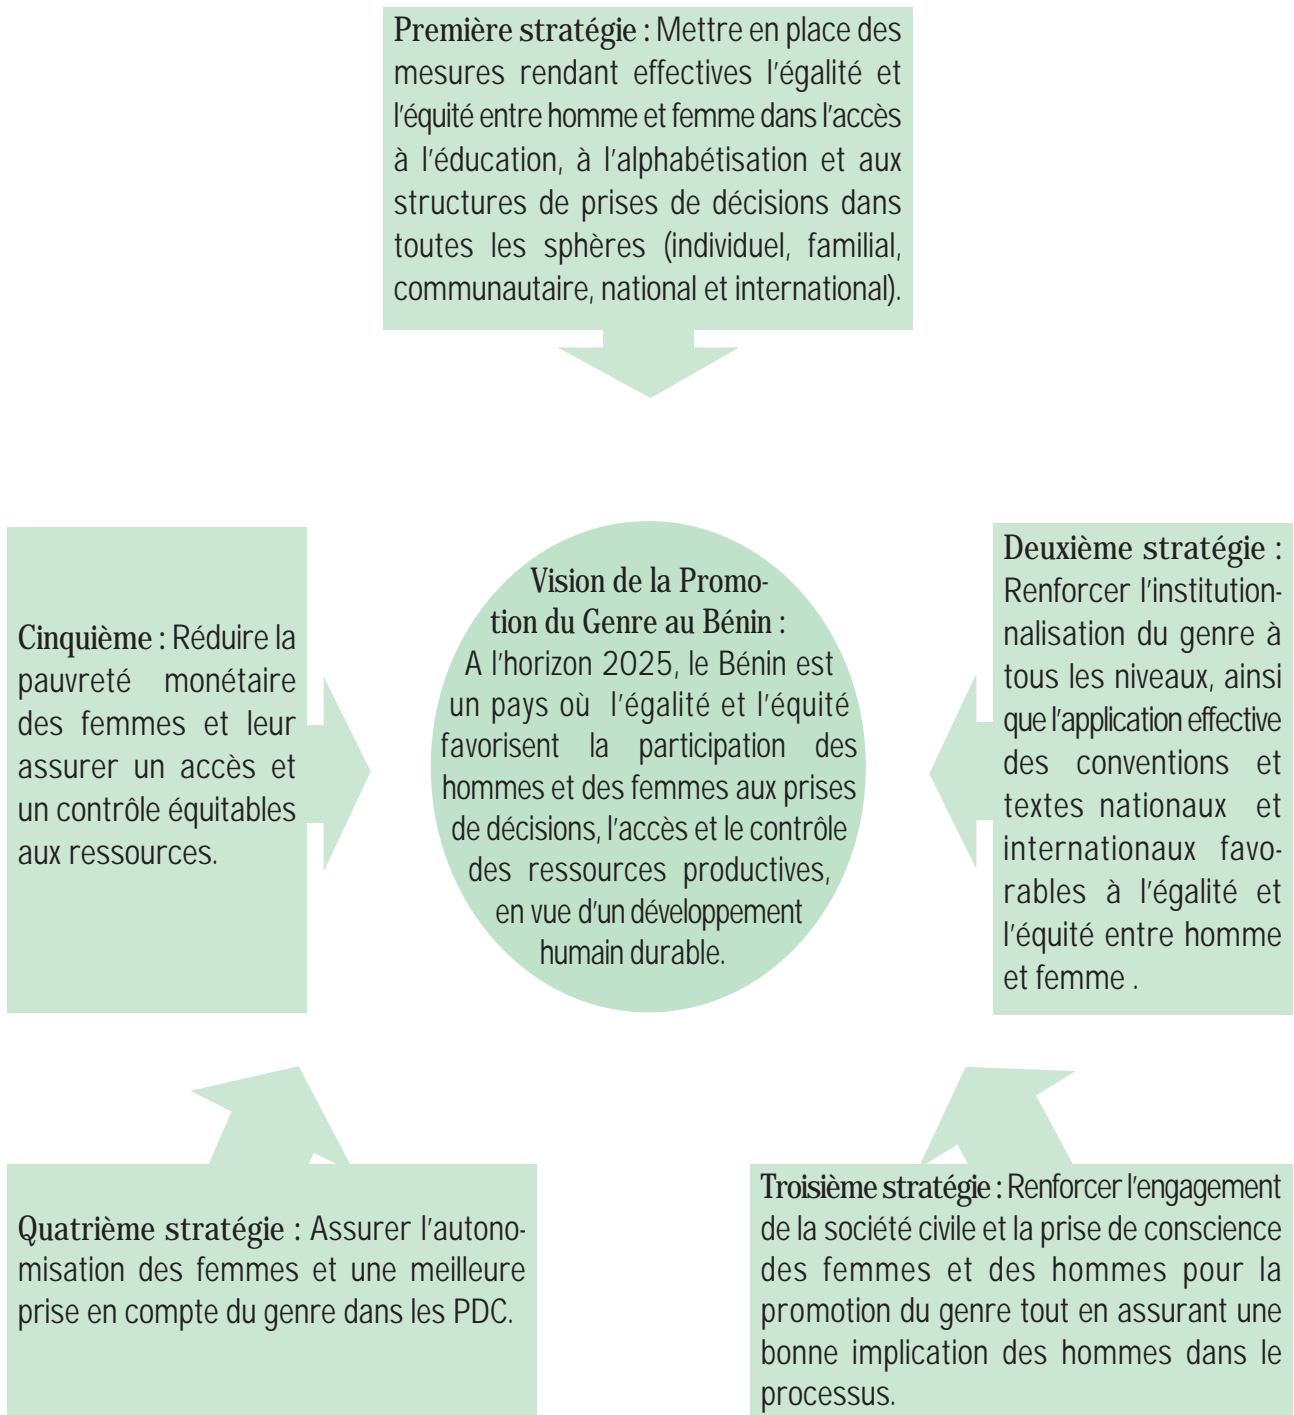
Première stratégie : Mettre en place des mesures rendant effectives l'égalité et l'équité entre homme et femme dans l'accès à l'éducation, à l'alphabétisation et aux structures de prises de décisions dans toutes les sphères (individuel, familial, communautaire, national et international).

Cinquième : Réduire la pauvreté monétaire des femmes et leur assurer un accès et un contrôle équitables aux ressources.

Vision de la Promotion du Genre au Bénin :
A l'horizon 2025, le Bénin est un pays où l'égalité et l'équité favorisent la participation des hommes et des femmes aux prises de décisions, l'accès et le contrôle des ressources productives, en vue d'un développement humain durable.

Deuxième stratégie : Renforcer l'institutionnalisation du genre à tous les niveaux, ainsi que l'application effective des conventions et textes nationaux et internationaux favorables à l'égalité et l'équité entre homme et femme .

Quatrième stratégie : Assurer l'autonomisation des femmes et une meilleure prise en compte du genre dans les PDC.

Troisième stratégie : Renforcer l'engagement de la société civile et la prise de conscience des femmes et des hommes pour la promotion du genre tout en assurant une bonne implication des hommes dans le processus.